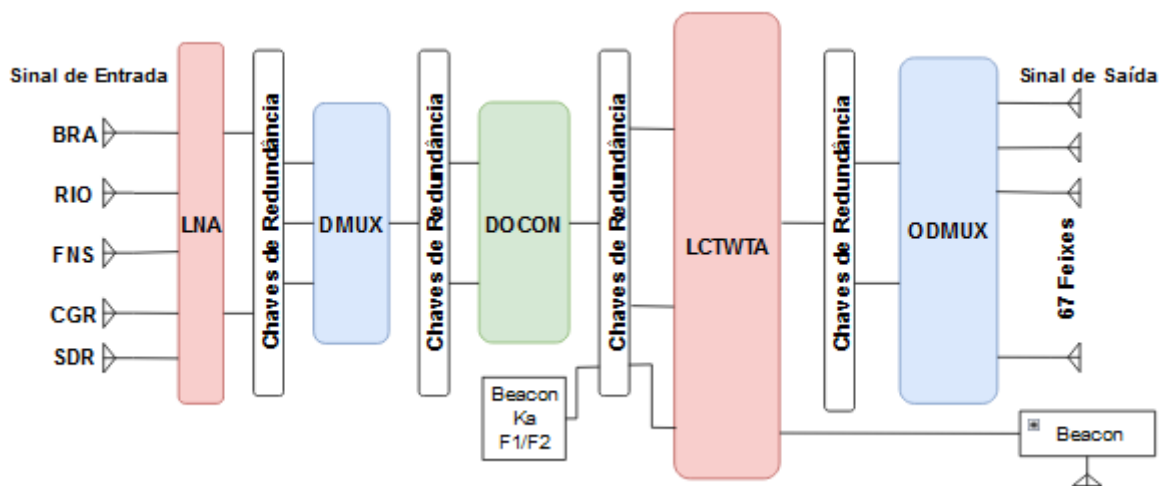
Sinal de Entrada

BRA

RIO

FNS

CGR

SDR

LNA

Chaves de Redundância

DMUX

Chaves de Redundância

DOCON

Chaves de Redundância

Beacon Ka F1/F2

LCTWTA

Chaves de Redundância

ODMUX

Sinal de Saída

67 Feixes

Beacon